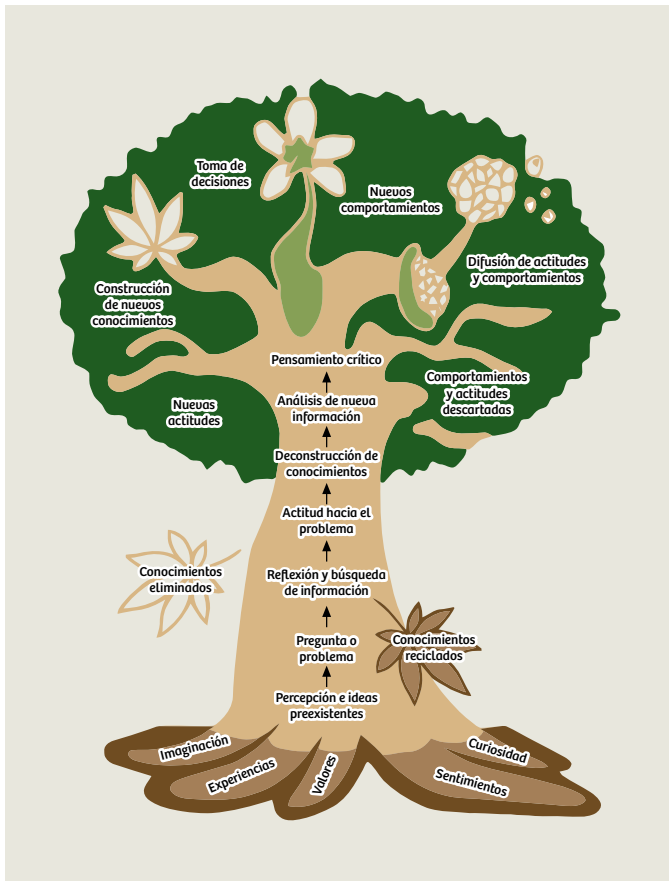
Toma de decisiones

Nuevos comportamientos

Construcción de nuevos conocimientos

Difusión de actitudes y comportamientos

Pensamiento crítico

Comportamientos y actitudes descartadas

Nuevas actitudes

Análisis de nueva información

Deconstrucción de conocimientos

Actitud hacia el problema

Conocimientos eliminados

Reflexión y búsqueda de información

Pregunta o problema

Conocimientos reciclados

Percepción e ideas preexistentes

Imaginación

Experiencias

Valores

Curiosidad

Sentimientos